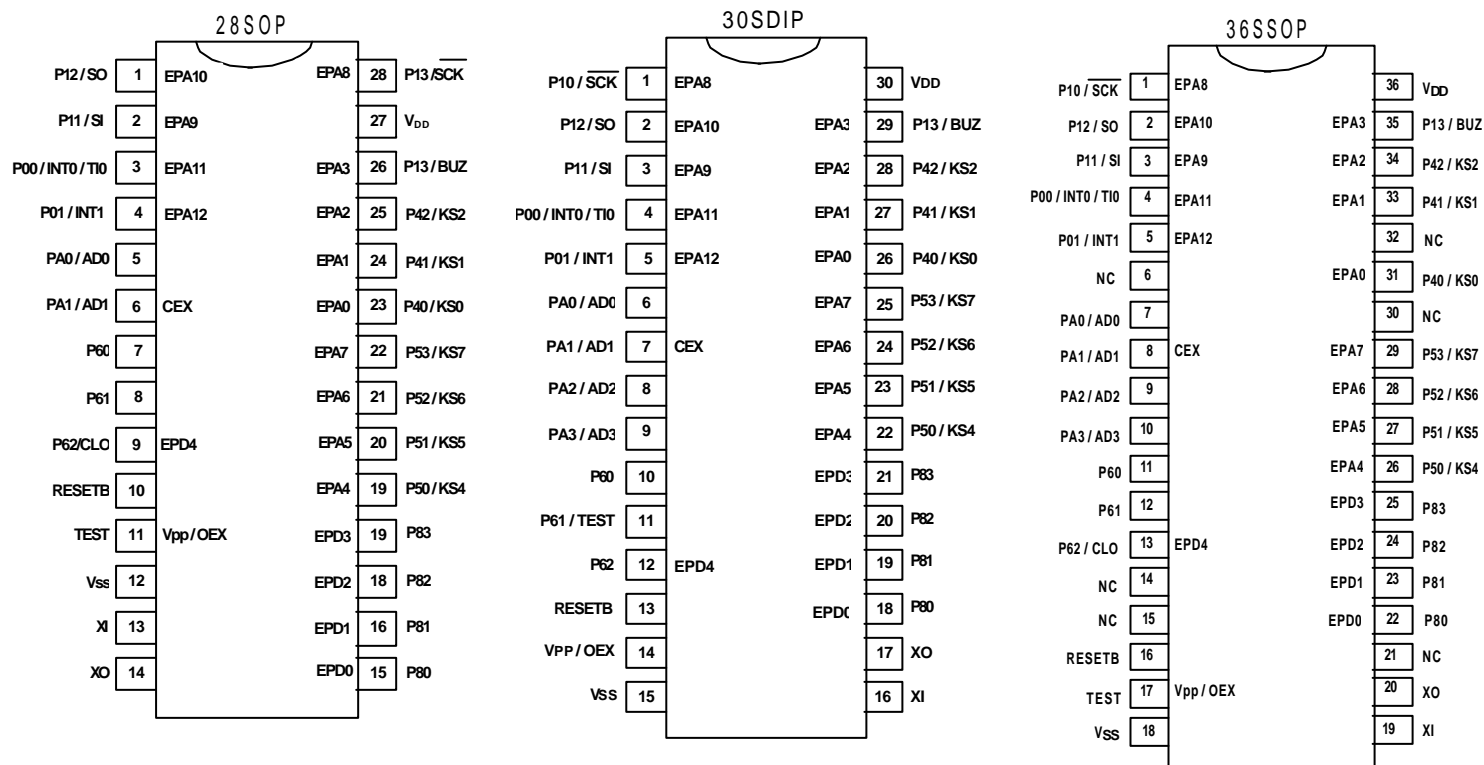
28SOP

| Pin name | Pin | Internal | Internal | Pin | Pin name |
|---|---|---|---|---|---|
| P12 / SO | 1 | EPA10 | EPA8 | 28 | P13 / $\overline{SCK}$ |
| P11 / SI | 2 | EPA9 | | 27 | $V_{DD}$ |
| P00 / INT0 / TI0 | 3 | EPA11 | EPA3 | 26 | P13 / BUZ |
| P01 / INT1 | 4 | EPA12 | EPA2 | 25 | P42 / KS2 |
| PA0 / AD0 | 5 | | EPA1 | 24 | P41 / KS1 |
| PA1 / AD1 | 6 | CEX | EPA0 | 23 | P40 / KS0 |
| P60 | 7 | | EPA7 | 22 | P53 / KS7 |
| P61 | 8 | | EPA6 | 21 | P52 / KS6 |
| P62/CLO | 9 | EPD4 | EPA5 | 20 | P51 / KS5 |
| RESETB | 10 | | EPA4 | 19 | P50 / KS4 |
| TEST | 11 | Vpp / OEX | EPD3 | 19 | P83 |
| Vss | 12 | | EPD2 | 18 | P82 |
| XI | 13 | | EPD1 | 16 | P81 |
| XO | 14 | | EPD0 | 15 | P80 |

30SDIP

| Pin name | Pin | Internal | Internal | Pin | Pin name |
|---|---|---|---|---|---|
| P10 / $\overline{SCK}$ | 1 | EPA8 | | 30 | VDD |
| P12 / SO | 2 | EPA10 | EPA3 | 29 | P13 / BUZ |
| P11 / SI | 3 | EPA9 | EPA2 | 28 | P42 / KS2 |
| P00 / INT0 / TI0 | 4 | EPA11 | EPA1 | 27 | P41 / KS1 |
| P01 / INT1 | 5 | EPA12 | EPA0 | 26 | P40 / KS0 |
| PA0 / AD0 | 6 | | EPA7 | 25 | P53 / KS7 |
| PA1 / AD1 | 7 | CEX | EPA6 | 24 | P52 / KS6 |
| PA2 / AD2 | 8 | | EPA5 | 23 | P51 / KS5 |
| PA3 / AD3 | 9 | | EPA4 | 22 | P50 / KS4 |
| P60 | 10 | | EPD3 | 21 | P83 |
| P61 / TEST | 11 | | EPD2 | 20 | P82 |
| P62 | 12 | EPD4 | EPD1 | 19 | P81 |
| RESETB | 13 | | EPD0 | 18 | P80 |
| VPP / OEX | 14 | | | 17 | XO |
| VSS | 15 | | | 16 | XI |

36SSOP

| Pin name | Pin | Internal | Internal | Pin | Pin name |
|---|---|---|---|---|---|
| P10 / $\overline{SCK}$ | 1 | EPA8 | | 36 | VDD |
| P12 / SO | 2 | EPA10 | EPA3 | 35 | P13 / BUZ |
| P11 / SI | 3 | EPA9 | EPA2 | 34 | P42 / KS2 |
| P00 / INT0 / TI0 | 4 | EPA11 | EPA1 | 33 | P41 / KS1 |
| P01 / INT1 | 5 | EPA12 | | 32 | NC |
| NC | 6 | | EPA0 | 31 | P40 / KS0 |
| PA0 / AD0 | 7 | | | 30 | NC |
| PA1 / AD1 | 8 | CEX | EPA7 | 29 | P53 / KS7 |
| PA2 / AD2 | 9 | | EPA6 | 28 | P52 / KS6 |
| PA3 / AD3 | 10 | | EPA5 | 27 | P51 / KS5 |
| P60 | 11 | | EPA4 | 26 | P50 / KS4 |
| P61 | 12 | | EPD3 | 25 | P83 |
| P62 / CLO | 13 | EPD4 | EPD2 | 24 | P82 |
| NC | 14 | | EPD1 | 23 | P81 |
| NC | 15 | | EPD0 | 22 | P80 |
| RESETB | 16 | | | 21 | NC |
| TEST | 17 | Vpp / OEX | | 20 | XO |
| VSS | 18 | | | 19 | XI |